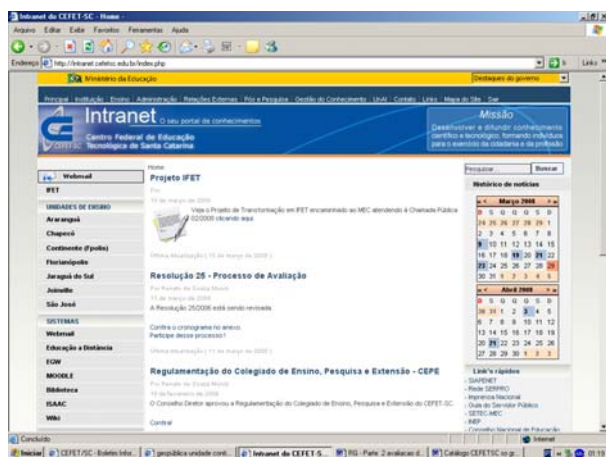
Intranet do CEFET-SC - Home -

Arquivo Editar Exibir Favoritos Ferramentas Ajuda

Endereço http://intranet.cefetsc.edu.br/index.php

Links

Ministério da Educação

Destaques do governo

Principal Instituição Ensino Administração Relações Externas Pós e Pesquisa Gestão do Conhecimento UnAI Contato Links Mapa do Site Sair

Intranet O seu portal de conhecimentos

Centro Federal de Educação Tecnológica de Santa Catarina

Missão
Desenvolver e difundir conhecimento científico e tecnológico, formando indivíduos para o exercício da cidadania e da profissão

Webmail

IFET

UNIDADES DE ENSINO

Araranguá

Chapecó

Continente (Fpolis)

Florianópolis

Jaraguá do Sul

Joinville

São José

SISTEMAS

Webmail

Educação a Distância

EGW

MOODLE

Biblioteca

ISAAC

Wiki

Home

Projeto IFET

Por

19 de março de 2008

Veja o Projeto de Transformação em IFET encaminhado ao MEC atendendo à Chamada Pública 02/2008 clicando aqui.

Última atualização ( 19 de março de 2008 )

Resolução 25 - Processo de Avaliação

Por Renato de Souza Moretti

11 de março de 2008

A Resolução 25/2008 está sendo revisada.

Confira o cronograma no anexo.
Participe desse processo !

Última atualização ( 11 de março de 2008 )

Regulamentação do Colegiado de Ensino, Pesquisa e Extensão - CEPE

Por Renato de Souza Moretti

19 de fevereiro de 2008

O Conselho Diretor aprovou a Regulamentação do Colegiado de Ensino, Pesquisa e Extensão do CEFET-SC.

Confira!

Pesquisar... Buscar

Histórico de notícias

Março 2008

| D | S | T | Q | Q | S | S |
|---|---|---|---|---|---|---|
| 24 | 25 | 26 | 27 | 28 | 29 | 1 |
| 2 | 3 | 4 | 5 | 6 | 7 | 8 |
| 9 | 10 | 11 | 12 | 13 | 14 | 15 |
| 16 | 17 | 18 | 19 | 20 | 21 | 22 |
| 23 | 24 | 25 | 26 | 27 | 28 | 29 |
| 30 | 31 | 1 | 2 | 3 | 4 | 5 |

Abril 2008

| D | S | T | Q | Q | S | S |
|---|---|---|---|---|---|---|
| 30 | 31 | 1 | 2 | 3 | 4 | 5 |
| 6 | 7 | 8 | 9 | 10 | 11 | 12 |
| 13 | 14 | 15 | 16 | 17 | 18 | 19 |
| 20 | 21 | 22 | 23 | 24 | 25 | 26 |
| 27 | 28 | 29 | 30 | 1 | 2 | 3 |

Link's rápidos

- SIAPENET
- Rede SERPRO
- Imprensa Nacional
- Guia do Servidor Público
- SETEC-MEC
- INEP
- Conselho Nacional de Educação

Concluído

Internet

Iniciar CEFET/SC - Boletim Infor... geopública unidade conti... Intranet do CEFET-S... RG - Parte 2 avaliacao d... Catálogo CEFETSC so gr... 01:19